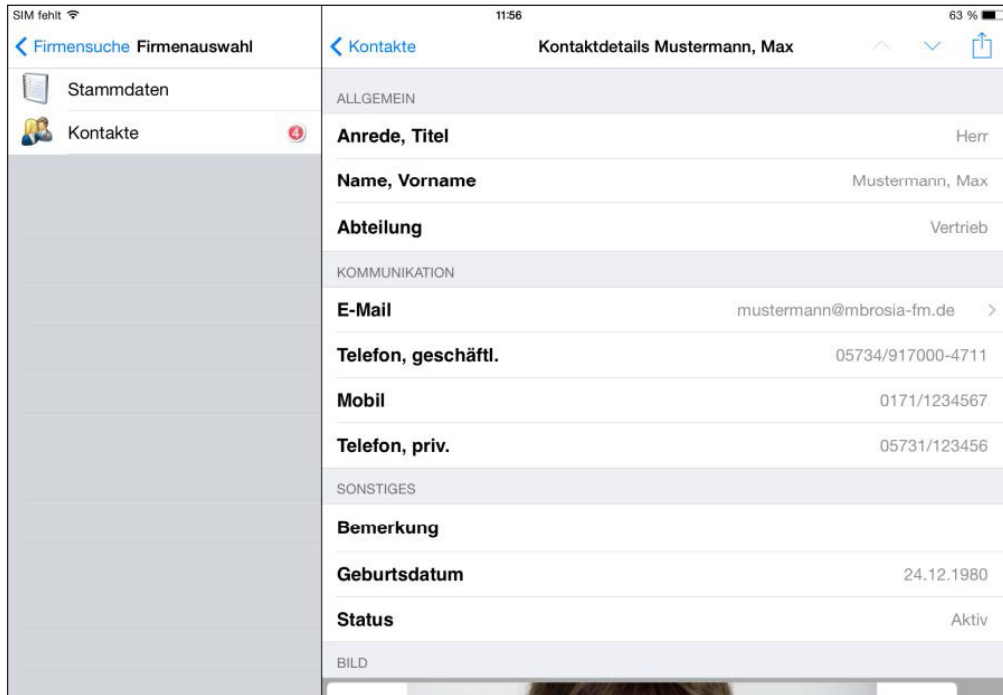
SIM fehlt

11:56

63 %

Firmensuche Firmenauswahl

Stammdaten

Kontakte 4

Kontakte

Kontaktdetails Mustermann, Max

ALLGEMEIN

| | |
|---|---|
| Anrede, Titel | Herr |
| Name, Vorname | Mustermann, Max |
| Abteilung | Vertrieb |

KOMMUNIKATION

| | |
|---|---|
| E-Mail | mustermann@mbrosia-fm.de |
| Telefon, geschäftl. | 05734/917000-4711 |
| Mobil | 0171/1234567 |
| Telefon, priv. | 05731/123456 |

SONSTIGES

| | |
|---|---|
| Bemerkung | |
| Geburtsdatum | 24.12.1980 |
| Status | Aktiv |

BILD